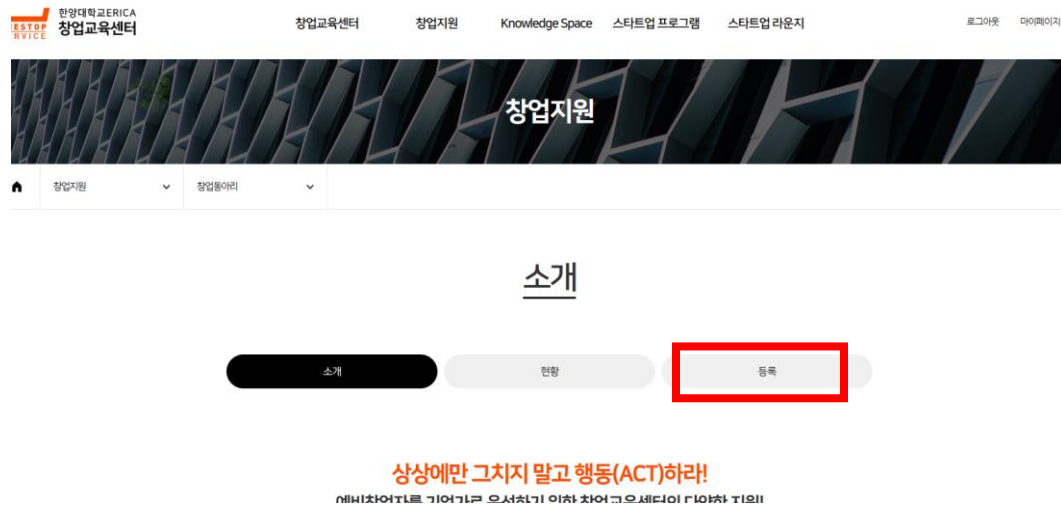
ESTOP RVICE 한양대학교ERICA 창업교육센터

창업교육센터 창업지원 Knowledge Space 스타트업 프로그램 스타트업 라운지

로그아웃 마이페이지

창업지원

창업지원 창업동아리

소개

소개 현황 등록

상상에만 그치지 말고 행동(ACT)하라!

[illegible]